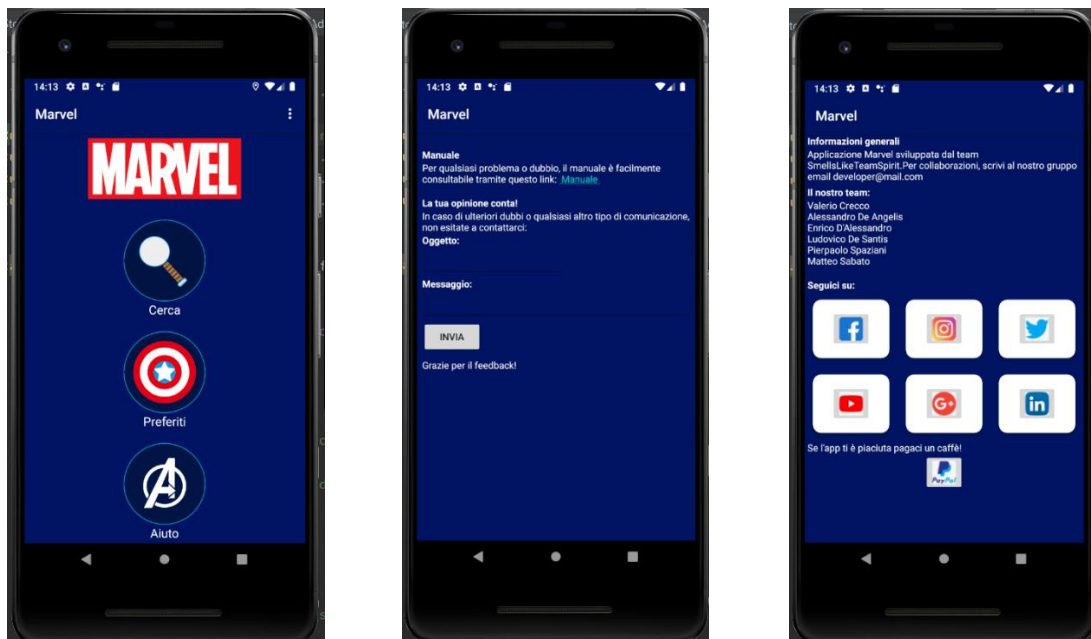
14:13

Marvel

MARVEL

Cerca

Preferiti

Aiuto

14:13

Marvel

Manuale
Per qualsiasi problema o dubbio, il manuale è facilmente consultabile tramite questo link: Manuale

La tua opinione conta!
In caso di ulteriori dubbi o qualsiasi altro tipo di comunicazione, non esitate a contattarci:
Oggetto:

Messaggio:

INVIA

Grazie per il feedback!

14:13

Marvel

Informazioni generali
Applicazione Marvel sviluppata dal team SmellsLikeTeamSpirit.Per collaborazioni, scrivi al nostro gruppo email developer@mail.com

Il nostro team:
Valerio Crecco
Alessandro De Angelis
Enrico D'Alessandro
Ludovico De Santis
Pierpaolo Spaziani
Matteo Sabato

Seguici su:

Se l'app ti è piaciuta pagaci un caffè!

PayPal